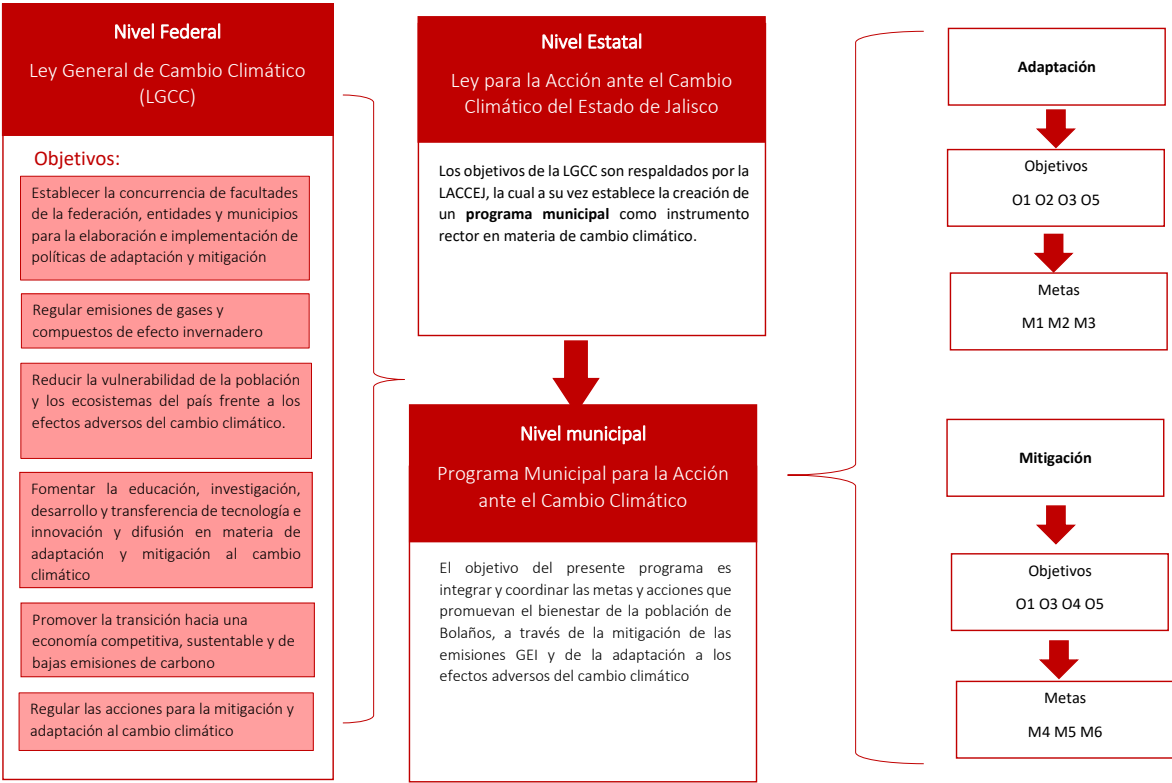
Nivel Federal

Ley General de Cambio Climático (LGCC)

Objetivos:

Establecer la concurrencia de facultades de la federación, entidades y municipios para la elaboración e implementación de políticas de adaptación y mitigación

Regular emisiones de gases y compuestos de efecto invernadero

Reducir la vulnerabilidad de la población y los ecosistemas del país frente a los efectos adversos del cambio climático.

Fomentar la educación, investigación, desarrollo y transferencia de tecnología e innovación y difusión en materia de adaptación y mitigación al cambio climático

Promover la transición hacia una economía competitiva, sustentable y de bajas emisiones de carbono

Regular las acciones para la mitigación y adaptación al cambio climático

Nivel Estatal

Ley para la Acción ante el Cambio Climático del Estado de Jalisco

Los objetivos de la LGCC son respaldados por la LACCEJ, la cual a su vez establece la creación de un **programa municipal** como instrumento rector en materia de cambio climático.

Nivel municipal

Programa Municipal para la Acción ante el Cambio Climático

El objetivo del presente programa es integrar y coordinar las metas y acciones que promuevan el bienestar de la población de Bolaños, a través de la mitigación de las emisiones GEI y de la adaptación a los efectos adversos del cambio climático

Adaptación

Objetivos

O1 O2 O3 O5

Metas

M1 M2 M3

Mitigación

Objetivos

O1 O3 O4 O5

Metas

M4 M5 M6